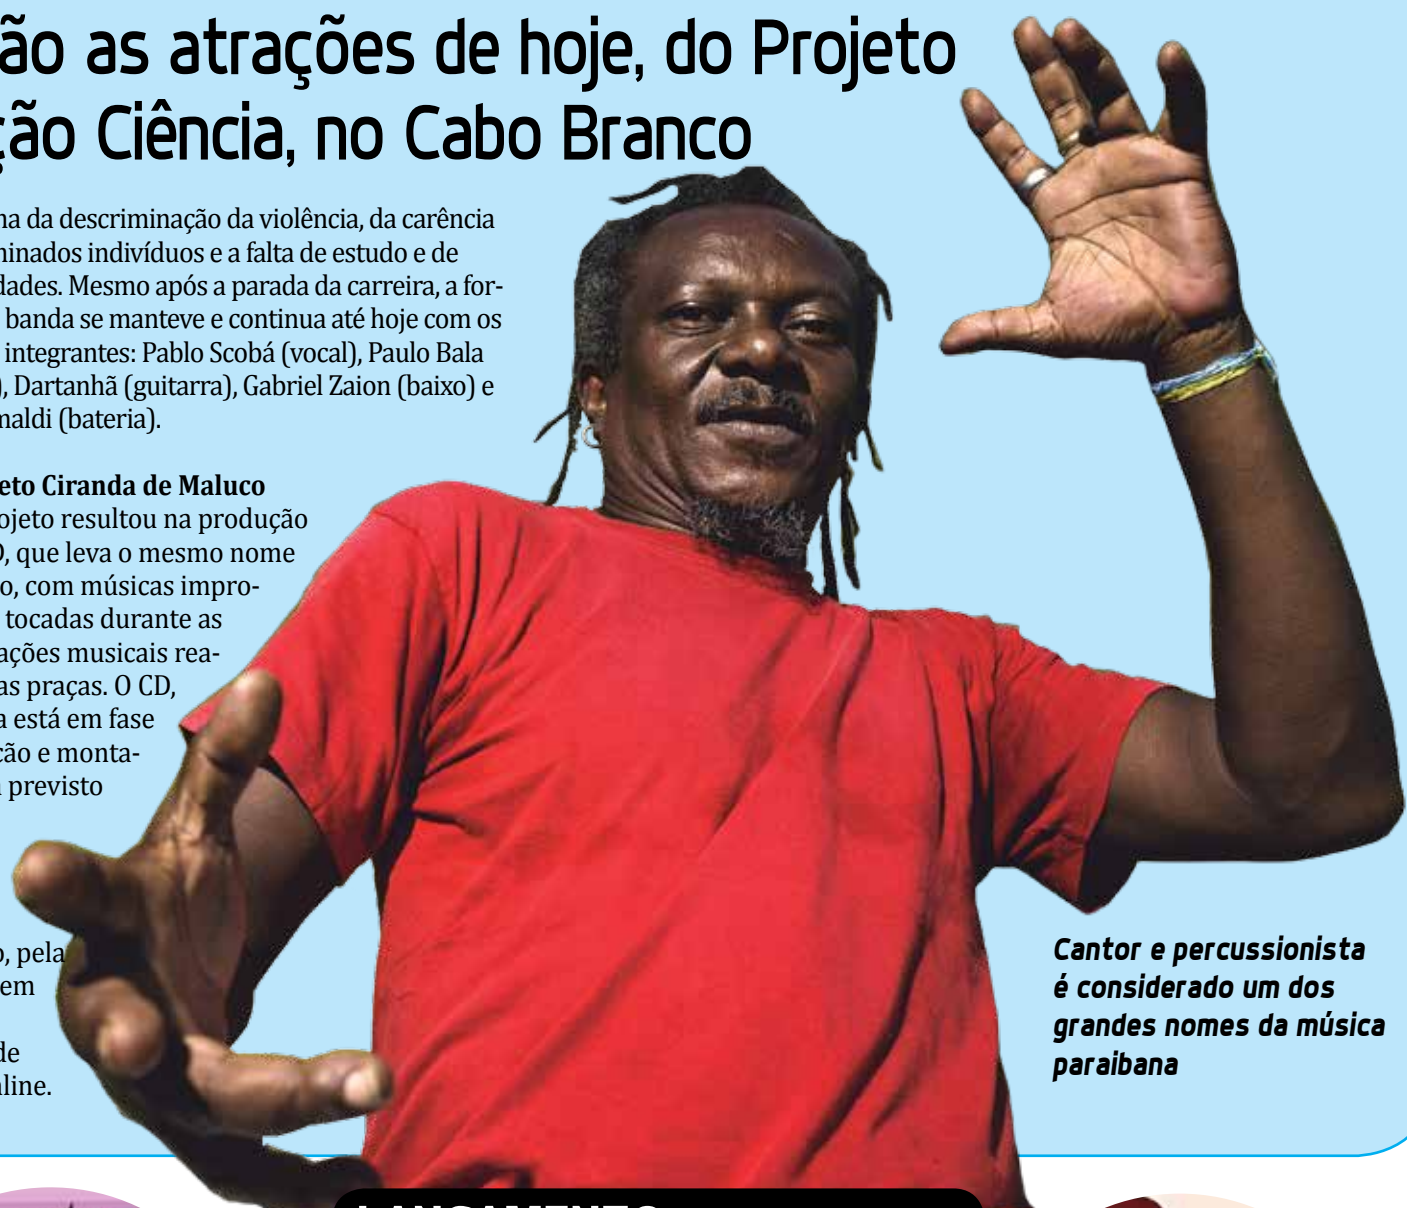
ão as atrações de hoje, do Projeto ção Ciência, no Cabo Branco

na da descriminação da violência, da carência minados indivíduos e a falta de estudo e de dades. Mesmo após a parada da carreira, a formação banda se manteve e continua até hoje com os integrantes: Pablo Scobá (vocal), Paulo Bala ), Dartanhã (guitarra), Gabriel Zaion (baixo) e naldi (bateria).

eto Ciranda de Maluco
ojeto resultou na produção ), que leva o mesmo nome o, com músicas impro- tocadas durante as ações musicais rea- as praças. O CD, a está em fase ção e monta- previsto

o, pela em
de line.

Cantor e percussionista é considerado um dos grandes nomes da música paraibana

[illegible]